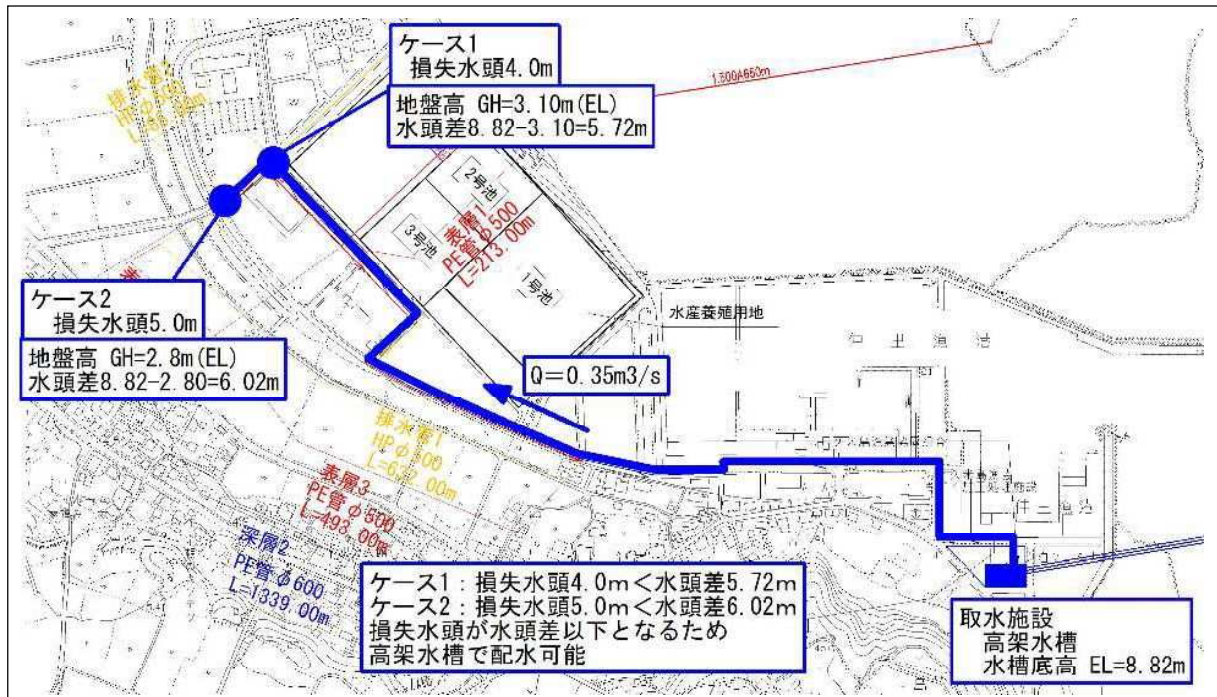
ケース1
損失水頭4.0m

地盤高 GH=3.10m(EL)
水頭差8.82-3.10=5.72m

1300A650m

排水管2
HP φ500
L=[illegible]

2号池

3号池

表層1
PE管 φ500
L=213.00m

1号池

水産養殖用地

ケース2
損失水頭5.0m

地盤高 GH=2.8m(EL)
水頭差8.82-2.80=6.02m

Q=0.35m3/s

排水管1
HP φ500
L=632.00m

表層3
PE管 φ500
L=493.00m

深層2
PE管 φ600
L=1339.00m

ケース1：損失水頭4.0m＜水頭差5.72m
ケース2：損失水頭5.0m＜水頭差6.02m
損失水頭が水頭差以下となるため
高架水槽で配水可能

取水施設
高架水槽
水槽底高 EL=8.82m